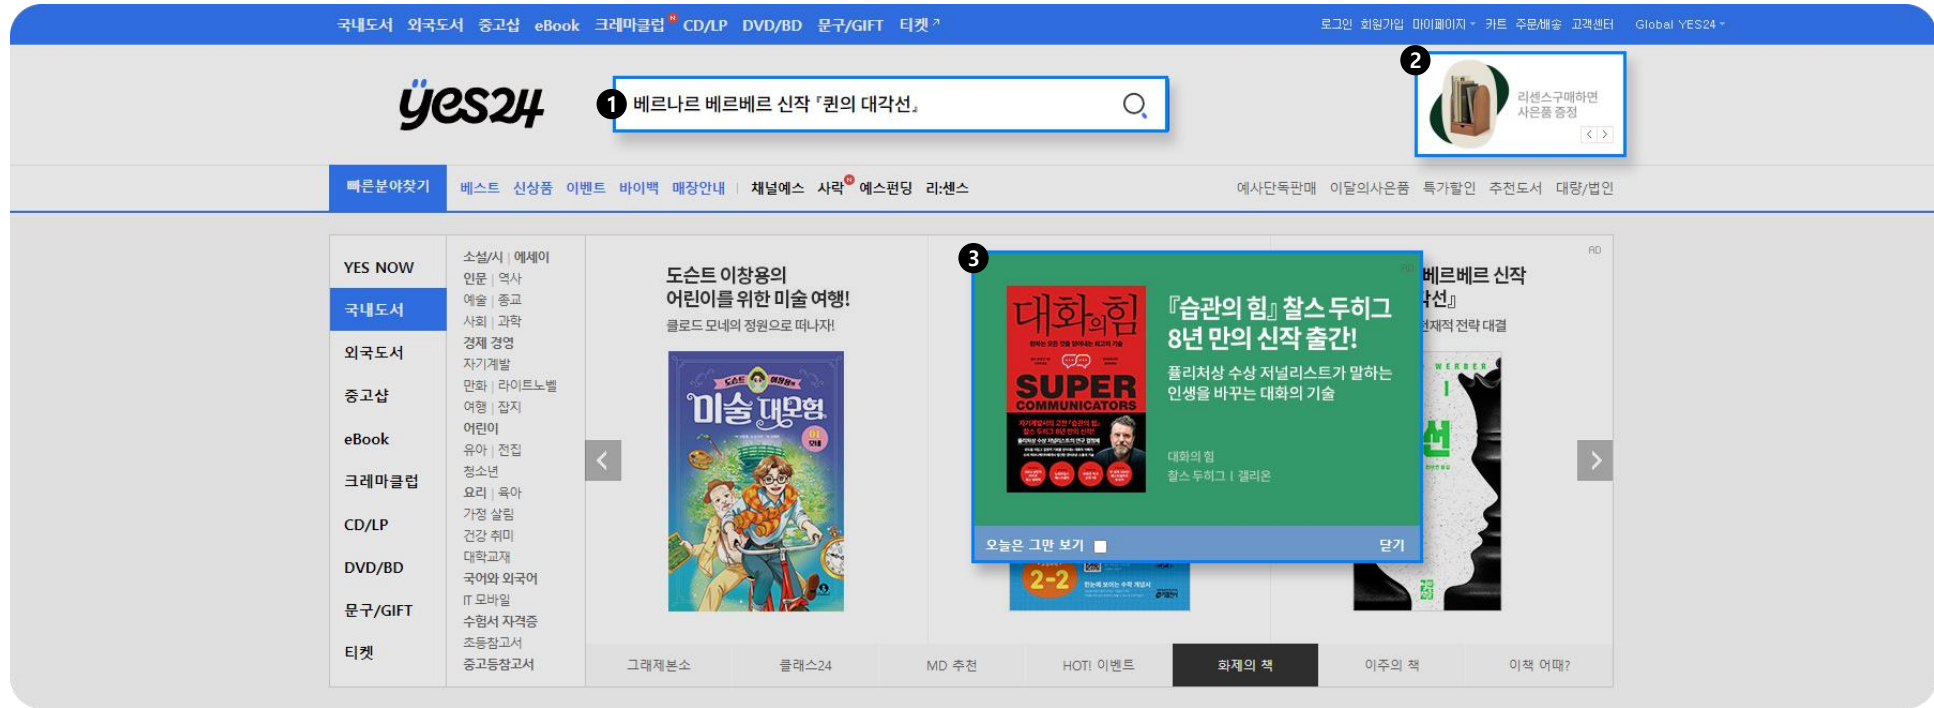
국내도서 외국도서 중고샵 eBook 크레마클럽 CD/LP DVD/BD 문구/GIFT 티켓

로그인 회원가입 마이페이지 카트 주문/배송 고객센터 Global YES24

yes24

1 베르나르 베르베르 신작 『퀸의 대각선』

2 리센스구매하면 사은품 증정

빠른분야찾기 베스트 신상품 이벤트 바이백 매장안내 채널예스 사락 예스펀딩 리:센스

예사단독판매 이달의사은품 특가할인 추천도서 대량/법인

YES NOW
국내도서
외국도서
중고샵
eBook
크레마클럽
CD/LP
DVD/BD
문구/GIFT
티켓

소설/시 | 에세이
인문 | 역사
예술 | 종교
사회 | 과학
경제 경영
자기계발
만화 | 라이트노벨
여행 | 잡지
어린이
유아 | 전집
청소년
요리 | 육아
가정 살림
건강 취미
대학교재
국어와 외국어
IT 모바일
수험서 자격증
초등참고서
중고등참고서

도슨트 이창용의
어린이를 위한 미술 여행!
클로드 모네의 정원으로 떠나자!

미술 대모험

AD

베르베르 신작
선』
천재적 전략 대결

3

대화의 힘
SUPER COMMUNICATORS

『습관의 힘』 찰스 두히그
8년 만의 신작 출간!
퓰리처상 수상 저널리스트가 말하는
인생을 바꾸는 대화의 기술

대화의 힘
찰스 두히그 | 갤리온

오늘은 그만 보기

닫기

2-2

그래제본소 클래스24 MD 추천 HOT! 이벤트 화제의 책 이주의 책 이책 어때?